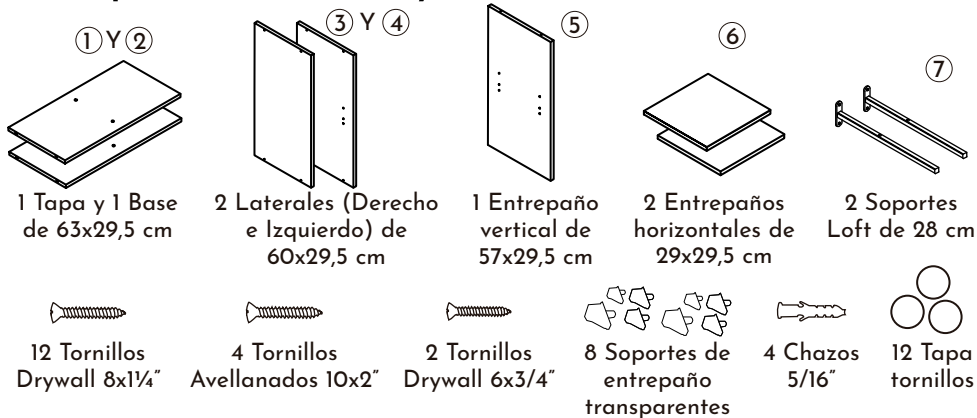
①Y②

③ Y ④

⑤

⑥

⑦

1 Tapa y 1 Base de 63x29,5 cm

2 Laterales (Derecho e Izquierdo) de 60x29,5 cm

1 Entrepaño vertical de 57x29,5 cm

2 Entrepaños horizontales de 29x29,5 cm

2 Soportes Loft de 28 cm

12 Tornillos Drywall 8x1¼″

4 Tornillos Avellanados 10x2″

2 Tornillos Drywall 6x3/4″

8 Soportes de entrepaño transparentes

4 Chazos 5/16″

12 Tapa tornillos